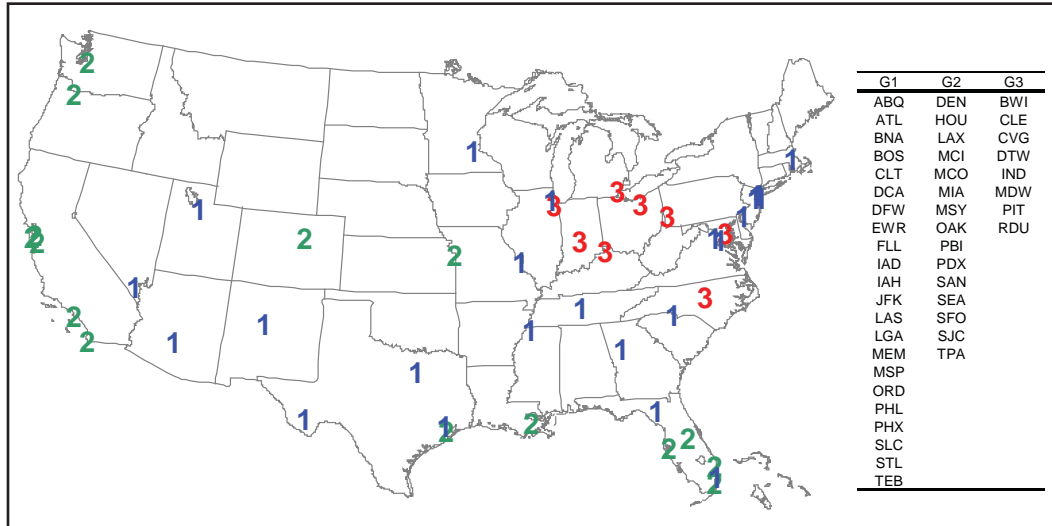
| G1 | G2 | G3 |
|---|---|---|
| ABQ | DEN | BWI |
| ATL | HOU | CLE |
| BNA | LAX | CVG |
| BOS | MCI | DTW |
| CLT | MCO | IND |
| DCA | MIA | MDW |
| DFW | MSY | PIT |
| EWR | OAK | RDU |
| FLL | PBI | |
| IAD | PDX | |
| IAH | SAN | |
| JFK | SEA | |
| LAS | SFO | |
| LGA | SJC | |
| MEM | TPA | |
| MSP | | |
| ORD | | |
| PHL | | |
| PHX | | |
| SLC | | |
| STL | | |
| TEB | | |

2 2 2 2 1 2 2 1 2 1 1 2 1 1 1 1 3 3 3 3 3 3 1 1 1 1 1 3 3 1 1 1 1 1 1 1 2 2 1 2 2 2 2 1